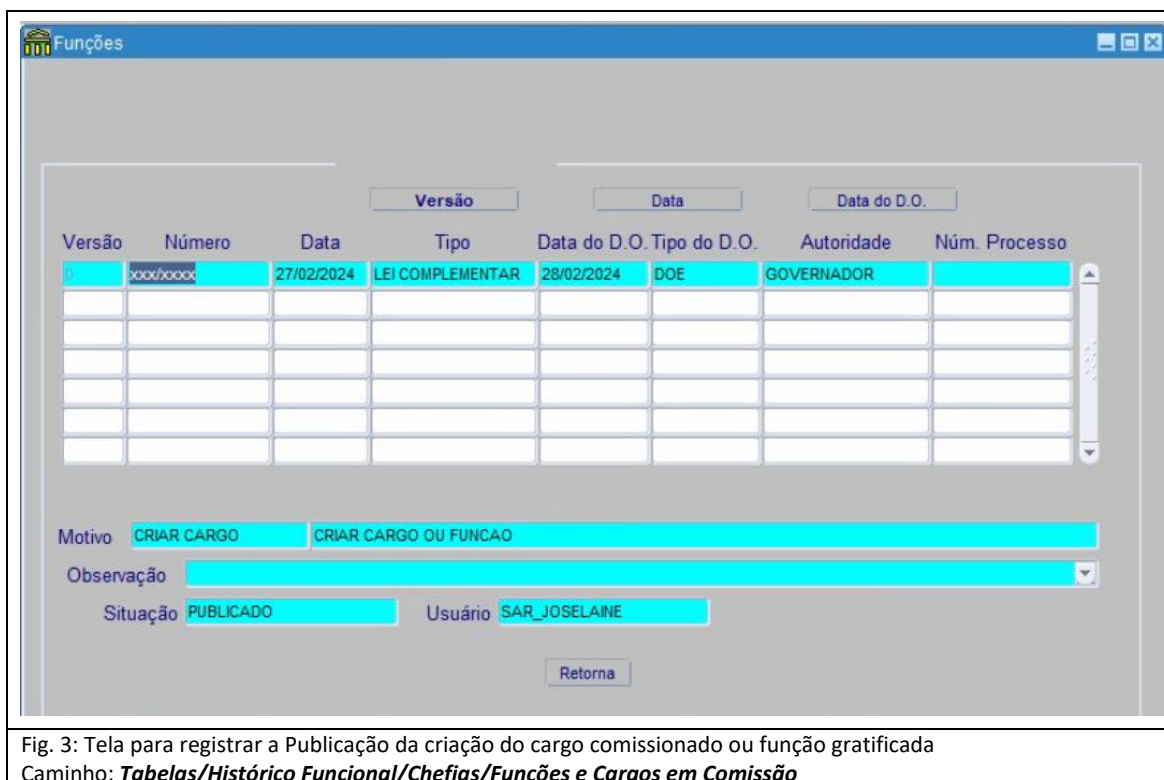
Funções

Versão | Data | Data do D.O.

| Versão | Número | Data | Tipo | Data do D.O. | Tipo do D.O. | Autoridade | Núm. Processo |
|---|---|---|---|---|---|---|---|
| 0 | xxxx/xxxx | 27/02/2024 | LEI COMPLEMENTAR | 28/02/2024 | DOE | GOVERNADOR | |
| | | | | | | | |
| | | | | | | | |
| | | | | | | | |
| | | | | | | | |
| | | | | | | | |
| | | | | | | | |

Motivo CRIAR CARGO CRIAR CARGO OU FUNCAO

Observação

Situação PUBLICADO Usuário SAR_JOSELAINE

Retorna

Fig. 3: Tela para registrar a Publicação da criação do cargo comissionado ou função gratificada
Caminho: ***Tabelas/Histórico Funcional/Chefias/Funções e Cargos em Comissão***